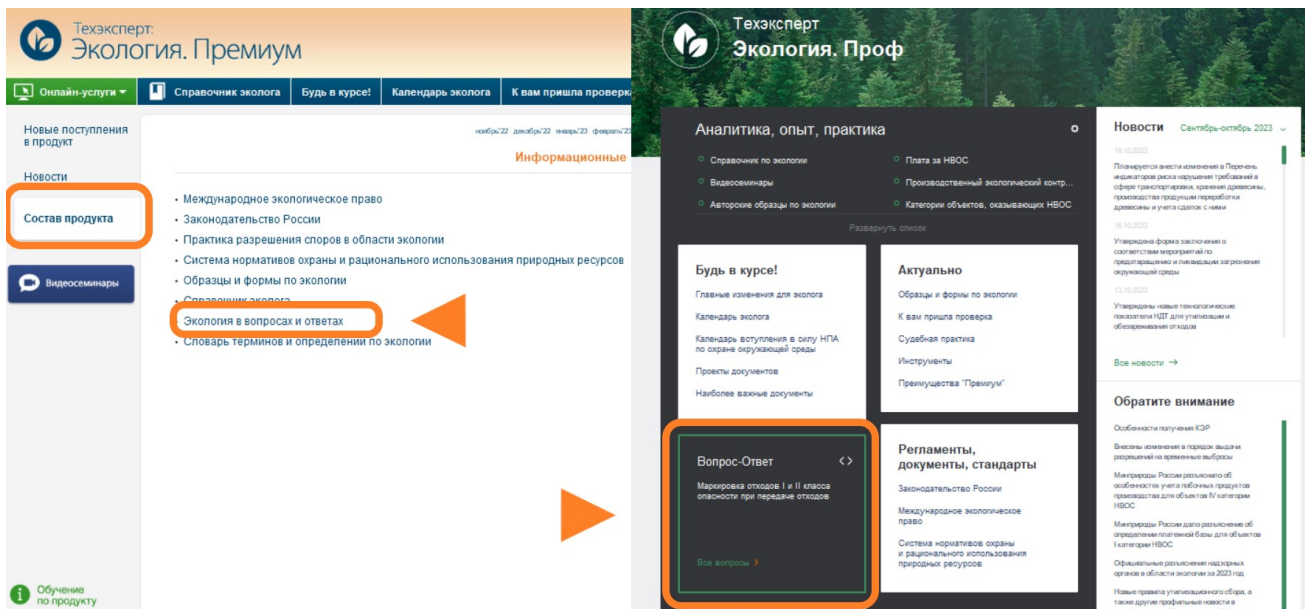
Техэксперт:
Экология. Премиум

Онлайн-услуги
Справочник эколога
Будь в курсе!
Календарь эколога
К вам пришла проверк

Новые поступления в продукт
Новости
Состав продукта
Видеосеминары
Обучение по продукту

ноябрь'22 декабрь'22 январь'23 февраль'23
Информационные

• Международное экологическое право
• Законодательство России
• Практика разрешения споров в области экологии
• Система нормативов охраны и рационального использования природных ресурсов
• Образцы и формы по экологии
• Справочник эколога
• Экология в вопросах и ответах
• Словарь терминов и определений по экологии

Техэксперт
Экология. Проф

Аналитика, опыт, практика
Справочник по экологии
Плата за НВОС
Видеосеминары
Производственный экологический контр...
Авторские образцы по экологии
Категории объектов, оказывающих НВОС
Развернуть список

Будь в курсе!
Главные изменения для эколога
Календарь эколога
Календарь вступления в силу НПА по охране окружающей среды
Проекты документов
Наиболее важные документы

Актуально
Образцы и формы по экологии
К вам пришла проверка
Судебная практика
Инструменты
Преимущества "Премиум"

Вопрос-Ответ
Маркировка отходов I и II класса опасности при передаче отходов
Все вопросы

Регламенты, документы, стандарты
Законодательство России
Международное экологическое право
Система нормативов охраны и рационального использования природных ресурсов

Новости Сентябрь-октябрь 2023
16.10.2023
Планируется внести изменения в Перечень индикаторов риска нарушения требований в сфере транспортировки, хранения древесины, производства продукции переработки древесины и учета сделок с ними
16.10.2023
Утверждена форма заключения о соответствии мероприятий по предотвращению и ликвидации загрязнения окружающей среды
13.10.2023
Утверждены новые технологические показатели НДТ для утилизации и обезвреживания отходов
Все новости

Обратите внимание
Особенности получения КЭР
Внесены изменения в порядок выдачи разрешений на временные выбросы
Минприроды России разъяснило об особенностях учета побочных продуктов производства для объектов IV категории НВОС
Минприроды России дало разъяснение об определении платежной базы для объектов I категории НВОС
Официальные разъяснения надзорных органов в области экологии за 2023 год
Новые правила утилизационного сбора, а также другие профильные новости в